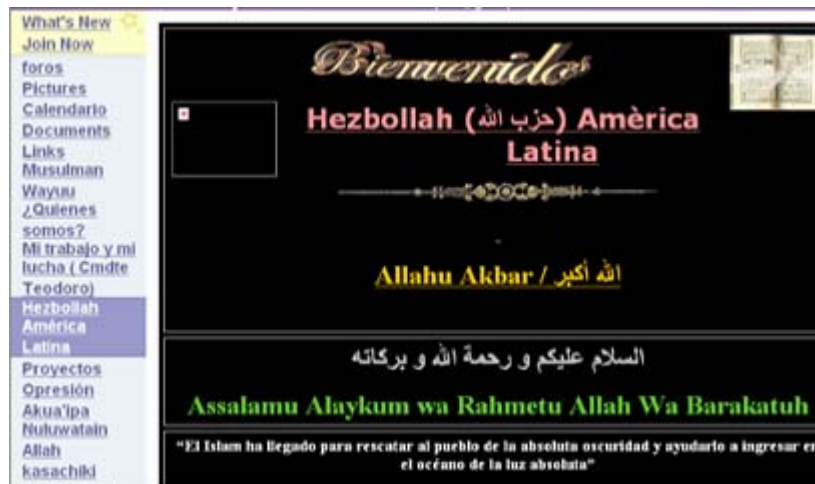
What's New
Join Now
foros
Pictures
Calendario
Documents
Links
Musulman
Wayuu
¿Quienes somos?
Mi trabajo y mi lucha ( Cmdte Teodoro)
Hezbollah América Latina
Proyectos
Opresión
Akua'ipa
Nuluwatain
Allah
kasachiki

Bienvenido

Hezbollah (حزب الله) Amèrica Latina

Allahu Akbar / الله أكبر

السلام عليكم و رحمة الله و بركاته

Assalamu Alaykum wa Rahmetu Allah Wa Barakatuh

"El Islam ha llegado para rescatar al pueblo de la absoluta oscuridad y ayudarlo a ingresar en el océano de la luz absoluta"